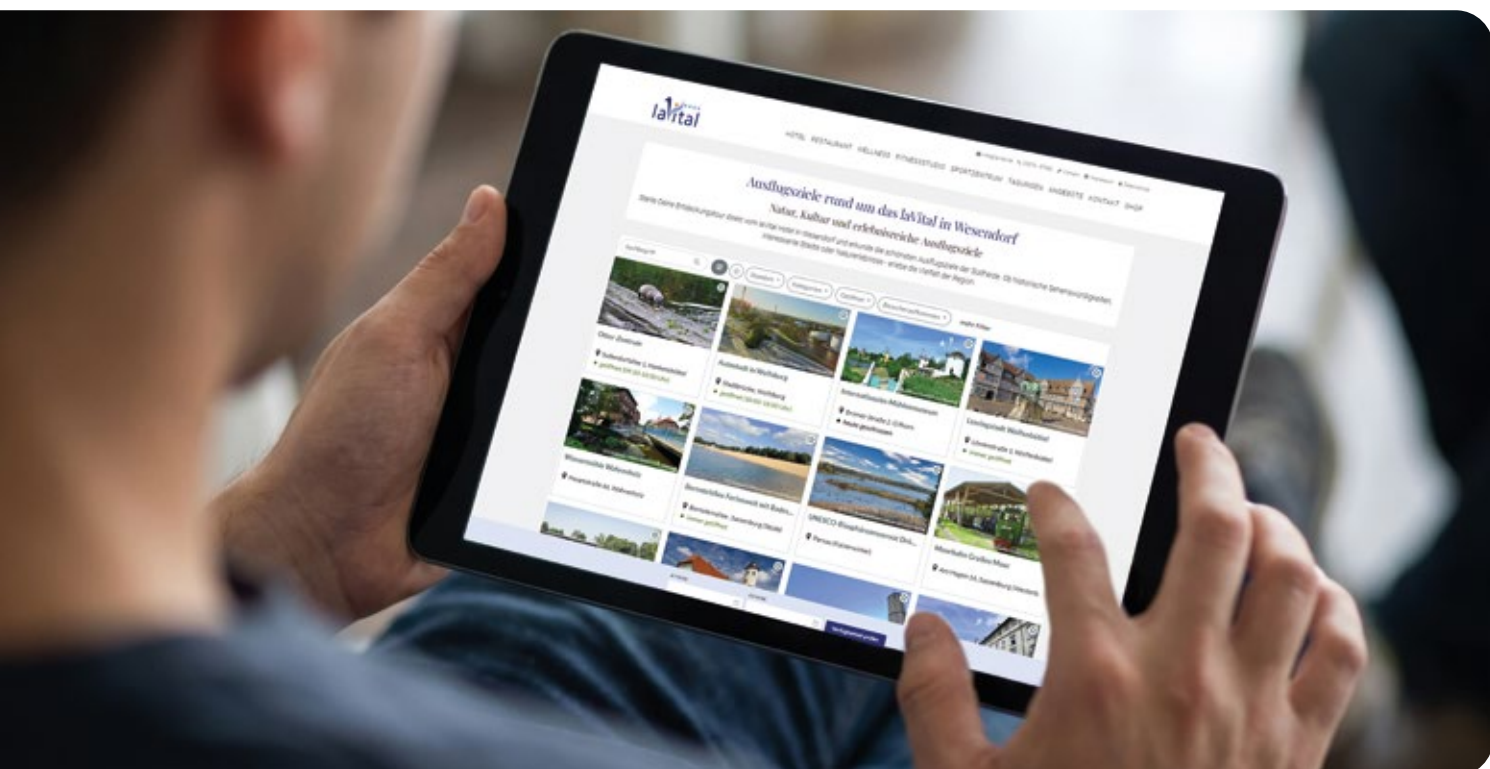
laVital

HOTEL RESTAURANT WELLNESS FITNESSSTUDIO SPORTZENTRUM TAGUNGEN ANGEBOTE KONTAKT SHOP

Ausflugsziele rund um das laVital in Wesendorf

Natur, Kultur und erlebnisreiche Ausflugsziele

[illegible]

Mehr Filter

Otter-Zentrum

Autostadt in Wolfsburg

Internationales Mühlenmuseum

Landgestüt Wolfenbüttel

Wasserwelt Weberhofen

Bernsteinsee Ferienpark mit Badestrand

UNESCO-Biosphärenreservat Drömling

Museum Gräflich Mass

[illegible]